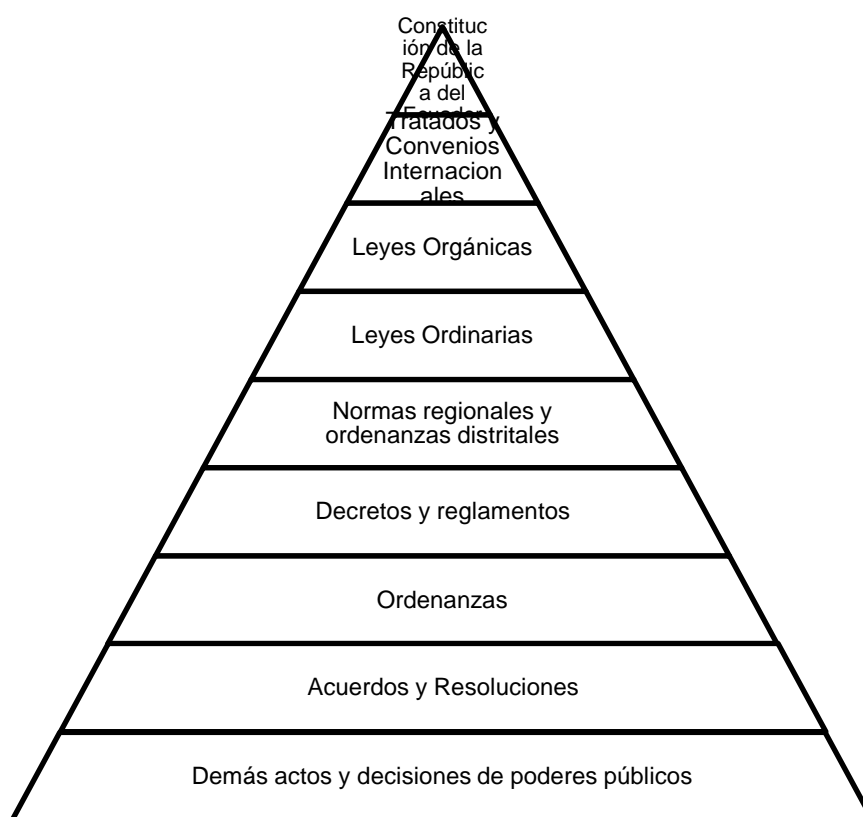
Constitución de la República del Ecuador

Tratados y Convenios Internacionales

Leyes Orgánicas

Leyes Ordinarias

Normas regionales y ordenanzas distritales

Decretos y reglamentos

Ordenanzas

Acuerdos y Resoluciones

Demás actos y decisiones de poderes públicos